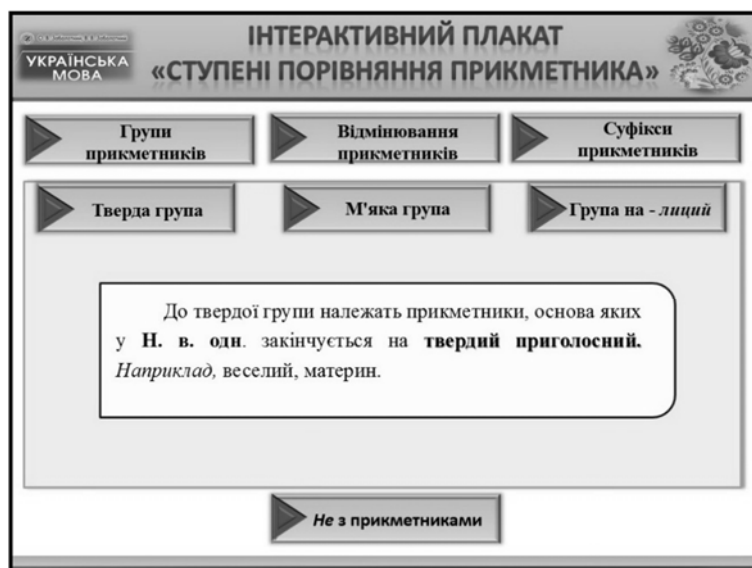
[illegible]
УКРАЇНСЬКА МОВА

ІНТЕРАКТИВНИЙ ПЛАКАТ
«СТУПЕНІ ПОРІВНЯННЯ ПРИКМЕТНИКА»

Групи прикметників

Відмінювання прикметників

Суфікси прикметників

Тверда група

М'яка група

Група на - *лиций*

До твердої групи належать прикметники, основа яких у **Н. в. одн**. закінчується на **твердий приголосний.** *Наприклад,* веселий, материн.

*Не* з прикметниками